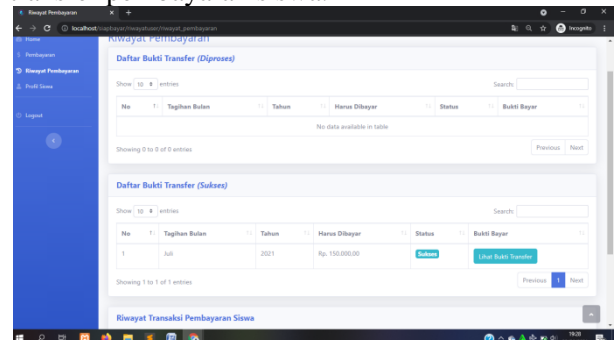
Riwayat Pembayaran × +

localhost/sapbayar/riwayatuser/riwayat_pembayaran

Incognito

Home

Pembayaran

Riwayat Pembayaran

Profil Siswa

Logout

Riwayat Pembayaran

Daftar Bukti Transfer *(Diproses)*

Show 10 entries

Search:

| No | Tagihan Bulan | Tahun | Harus Dibayar | Status | Bukti Bayar |
|---|---|---|---|---|---|
| No data available in table | | | | | |

Showing 0 to 0 of 0 entries

Previous Next

Daftar Bukti Transfer *(Sukses)*

Show 10 entries

Search:

| No | Tagihan Bulan | Tahun | Harus Dibayar | Status | Bukti Bayar |
|---|---|---|---|---|---|
| 1 | Juli | 2021 | Rp. 150.000,00 | Sukses | Lihat Bukti Transfer |

Showing 1 to 1 of 1 entries

Previous 1 Next

Riwayat Transaksi Pembayaran Siswa

19:35